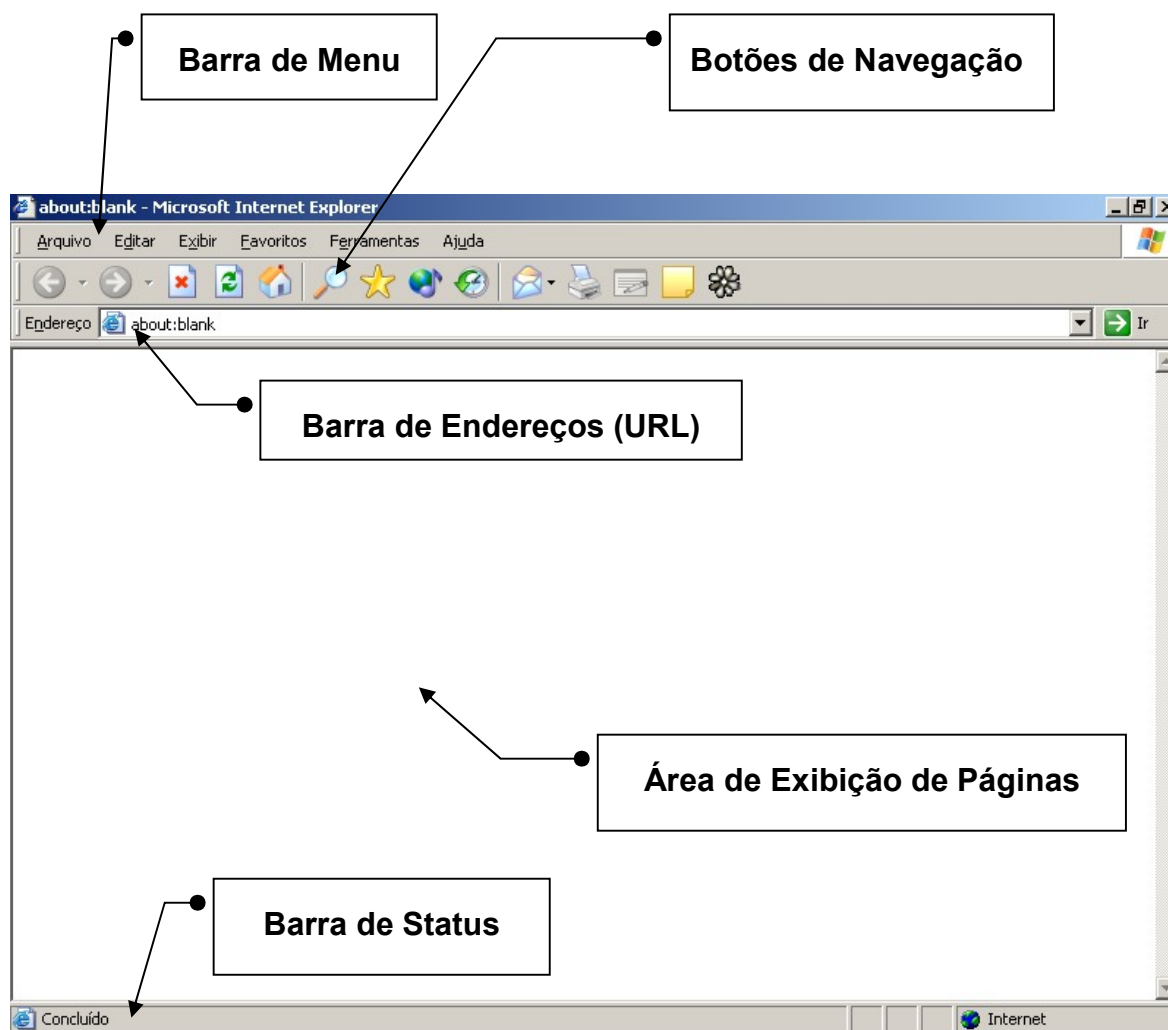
Barra de Menu

Botões de Navegação

about:blank - Microsoft Internet Explorer

Arquivo Editar Exibir Favoritos Ferramentas Ajuda

Endereço about:blank

Ir

Barra de Endereços (URL)

Área de Exibição de Páginas

Barra de Status

Concluído

Internet